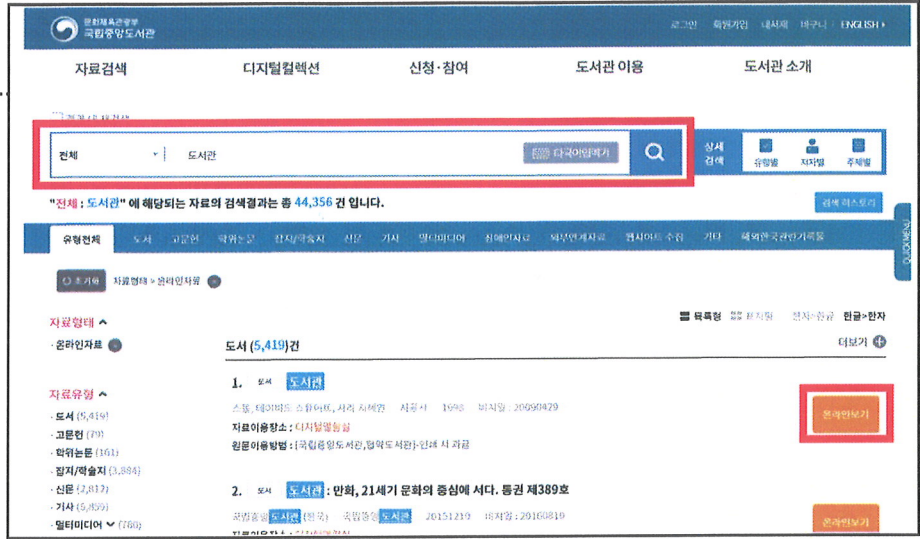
문화체육관광부
국립중앙도서관

로그인 회원가입 내서재 바구니 ENGLISH

자료검색 디지털컬렉션 신청·참여 도서관 이용 도서관 소개

결과내재검색

전체 도서관 다국어입력기

상세검색 유형별 지자별 주제별

"전체 : 도서관" 에 해당되는 자료의 검색결과는 총 44,356 건 입니다.

검색 히스토리

유형전체 도서 고문헌 학위논문 잡지/학술지 신문 기사 멀티미디어 장애인자료 외부연계자료 웹사이트 수집 기타 해외한국관련기록물

QUICKMENU

초기화 자료형태 > 온라인자료

목록형 표지형 정자>음글 한글>한자

자료형태
· 온라인자료

자료유형
· 도서 (5,419)
· 고문헌 (79)
· 학위논문 (161)
· 잡지/학술지 (3,884)
· 신문 (7,817)
· 기사 (5,459)
· 멀티미디어 (780)

도서 (5,419)건

더보기

1. 도서 도서관
스톤, 테이비드 스위어트, 서러 지혜권 시공사 1998 발행일 : 20090429
자료이용장소 : 디지털열람실
원문이용방법 : [국립중앙도서관,협약도서관]-인쇄 시 과금

온라인보기

2. 도서 도서관 : 만화, 21세기 문화의 중심에 서다. 통권 제389호
국립중앙도서관 (편) 국립중앙도서관 20151219 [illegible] 20160810

온라인보기